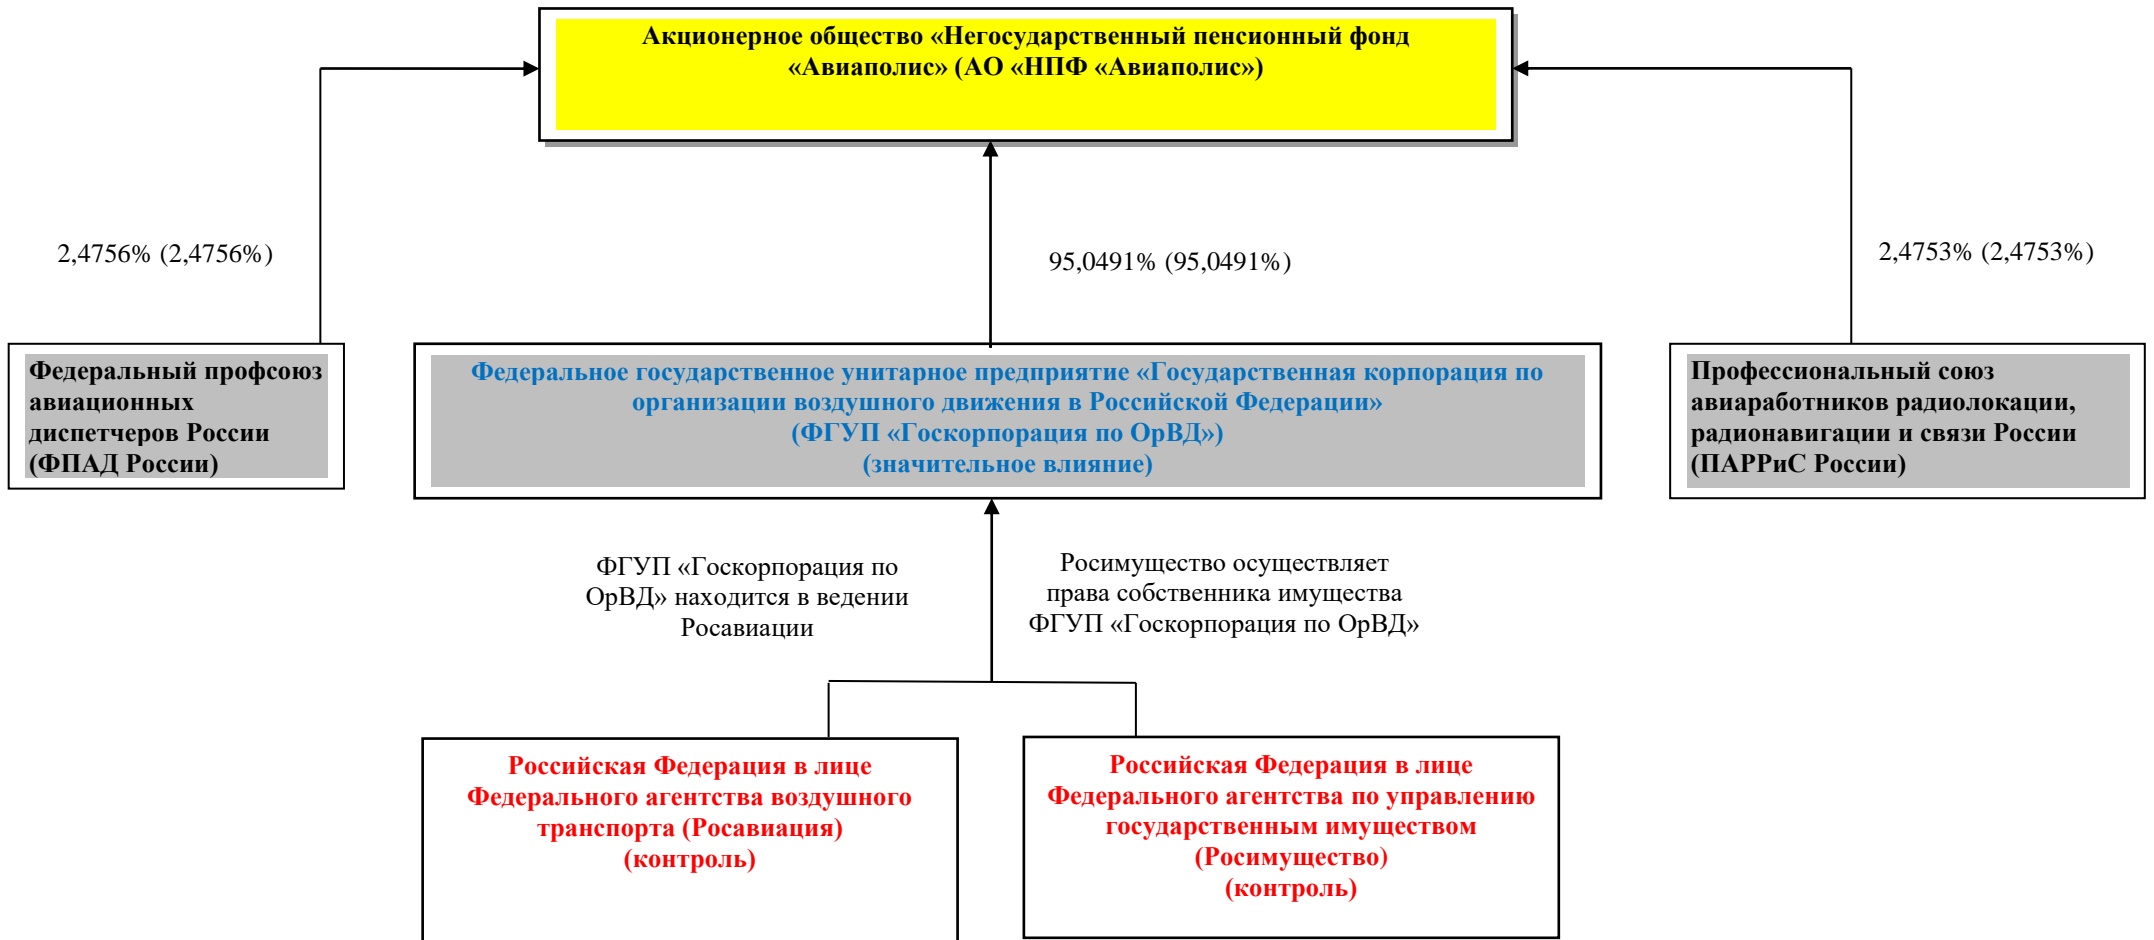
Акционерное общество «Негосударственный пенсионный фонд «Авиаполис» (АО «НПФ «Авиаполис»)

2,4756% (2,4756%)

95,0491% (95,0491%)

2,4753% (2,4753%)

Федеральный профсоюз авиационных диспетчеров России (ФПАД России)

Федеральное государственное унитарное предприятие «Государственная корпорация по организации воздушного движения в Российской Федерации» (ФГУП «Госкорпорация по ОрВД») (значительное влияние)

Профессиональный союз авиаработников радиолокации, радионавигации и связи России (ПАРРиС России)

ФГУП «Госкорпорация по ОрВД» находится в ведении Росавиации

Росимущество осуществляет права собственника имущества ФГУП «Госкорпорация по ОрВД»

Российская Федерация в лице Федерального агентства воздушного транспорта (Росавиация) (контроль)

Российская Федерация в лице Федерального агентства по управлению государственным имуществом (Росимущество) (контроль)